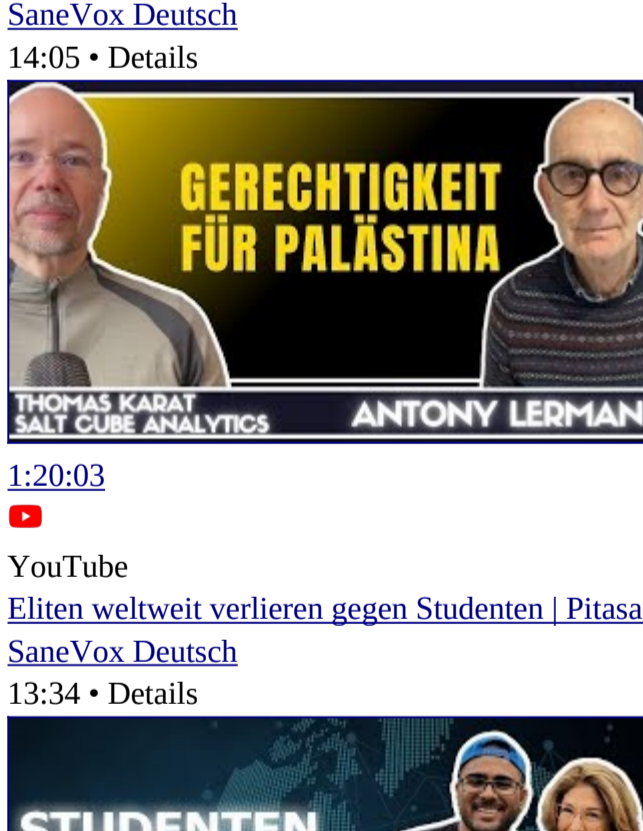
SaneVox Deutsch
14:05 • Details

GERECHTIGKEIT FÜR PALÄSTINA

THOMAS KARAT
SALT CUBE ANALYTICS

ANTONY LERMAN

1:20:03

YouTube

Eliten weltweit verlieren gegen Studenten | Pitasa

SaneVox Deutsch
13:34 • Details

STUDENTEN